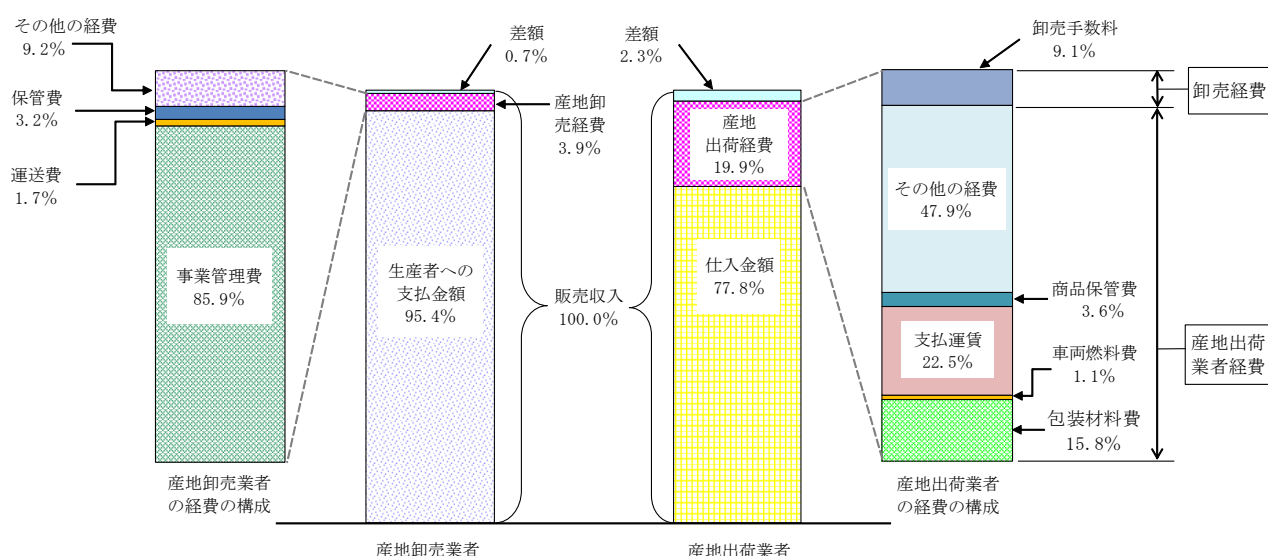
その他の経費
9.2%

保管費
3.2%

運送費
1.7%

事業管理費
85.9%

産地卸売業者の経費の構成

差額
0.7%

産地卸売経費
3.9%

生産者への支払金額
95.4%

販売収入
100.0%

産地卸売業者

差額
2.3%

産地出荷経費
19.9%

仕入金額
77.8%

産地出荷業者

卸売手数料
9.1%

卸売経費

その他の経費
47.9%

商品保管費
3.6%

支払運賃
22.5%

車両燃料費
1.1%

包装材料費
15.8%

産地出荷業者経費

産地出荷業者の経費の構成